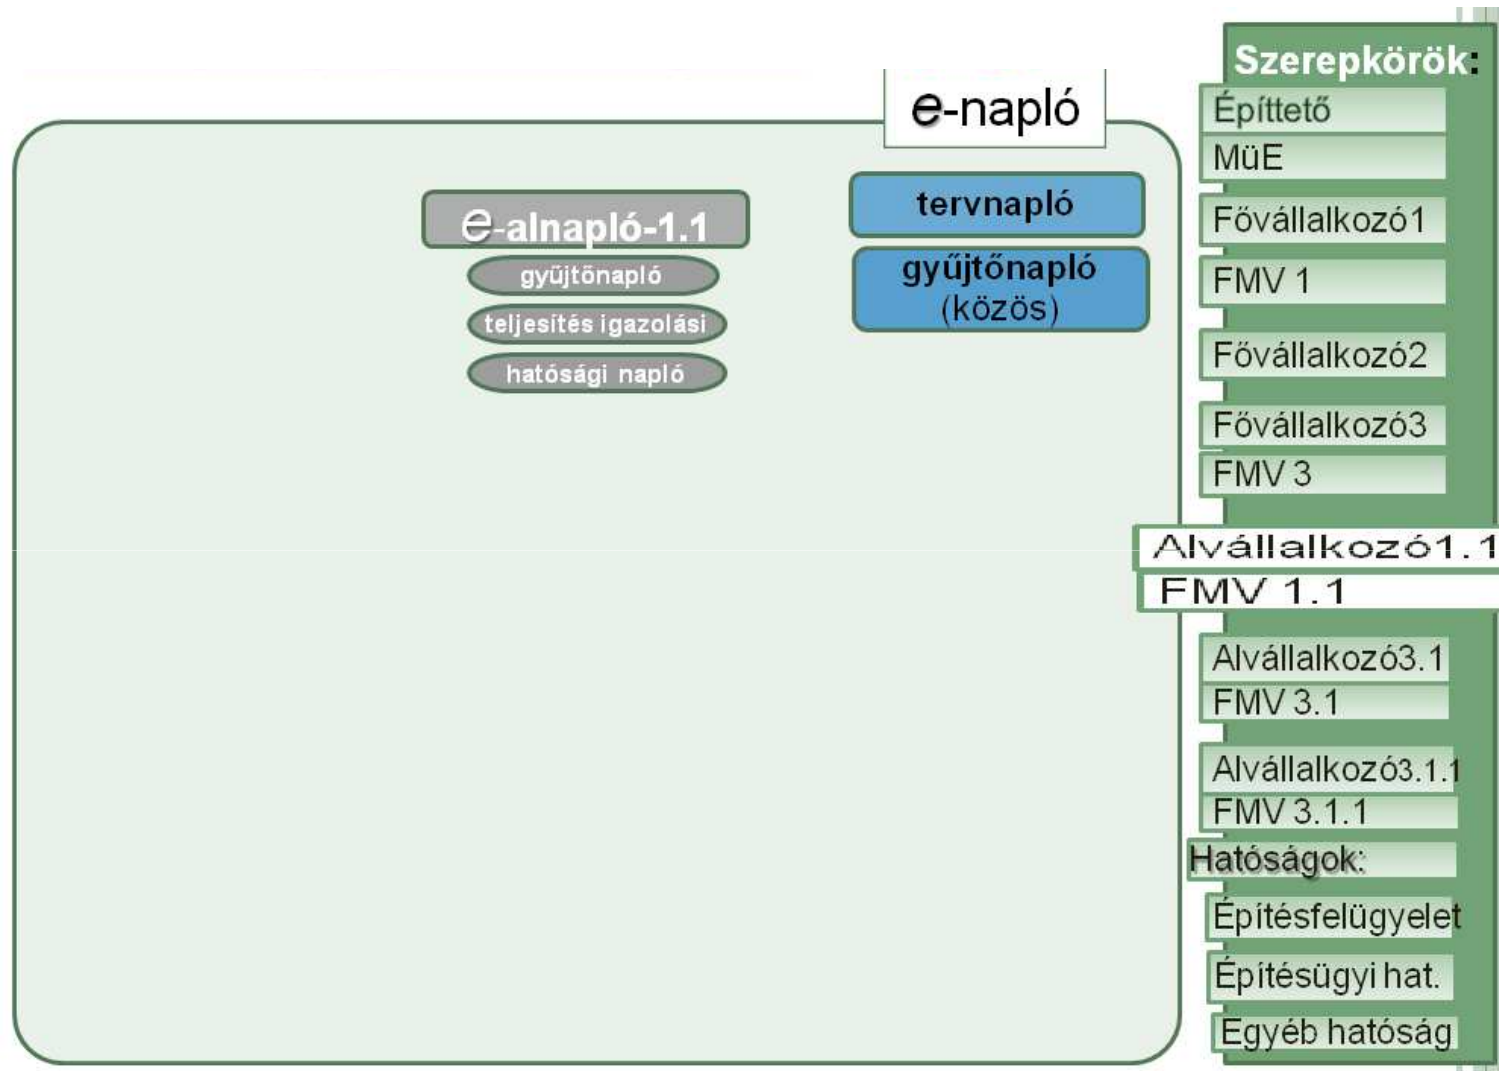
e-napló

e-alnapló-1.1
gyűjtőnapló
teljesítés igazolási
hatósági napló

tervnapló
gyűjtőnapló
(közös)

Szerepkörök:
Építtető
MüE
Fővállalkozó1
FMV 1
Fővállalkozó2
Fővállalkozó3
FMV 3
Alvállalkozó1.1
FMV 1.1
Alvállalkozó3.1
FMV 3.1
Alvállalkozó3.1.1
FMV 3.1.1
Hatóságok:
Építésfelügyelet
Építésügyi hat.
Egyéb hatóság